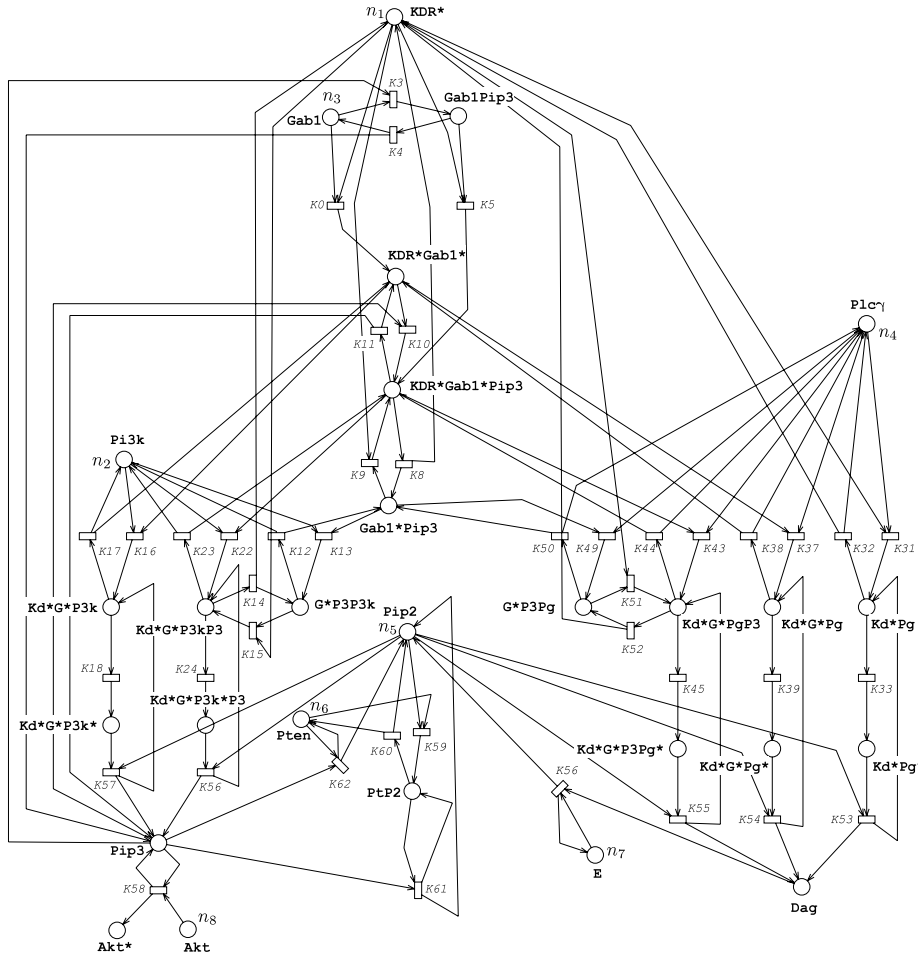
$n_1$ KDR*
K3
$n_3$
Gab1
Gab1Pip3
K4
K0
K5
KDR*Gab1*
Plc$\gamma$
$n_4$
K11
K10
KDR*Gab1*Pip3
Pi3k
$n_2$
K9
K8
Gab1*Pip3
K17
K16
K23
K22
K12
K13
K50
K49
K44
K43
K38
K37
K32
K31
K14
Kd*G*P3k
G*P3P3k
Pip2
G*P3Pg
K51
Kd*G*PgP3
Kd*G*Pg
Kd*Pg
K15
$n_5$
K52
Kd*G*P3kP3
K18
K24
K45
K39
K33
$n_6$
Kd*G*P3k*P3
Pten
K60
K59
Kd*G*P3k*
K56
Kd*G*P3Pg*
Kd*G*Pg*
Kd*Pg*
PtP2
K57
K56
K62
K55
K54
K53
Pip3
$n_7$
E
K58
K61
Dag
$n_8$
Akt*
Akt